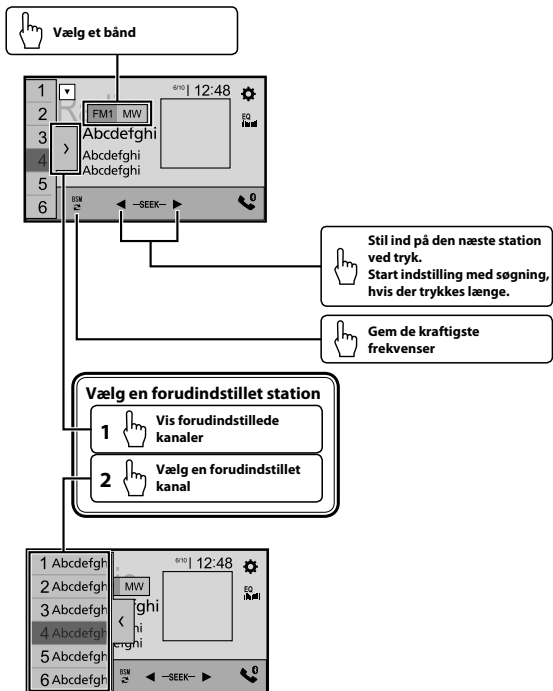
Vælg et bånd

1
2
3
4
5
6
FM1 MW
6/10 12:48
Abcdefghi
Abcdefghi
Abcdefghi
EQ
BSM
◄ –SEEK– ►

Stil ind på den næste station ved tryk.
Start indstilling med søgning, hvis der trykkes længe.

Gem de kraftigste frekvenser

Vælg en forudindstillet station
1 Vis forudindstillede kanaler
2 Vælg en forudindstillet kanal

1 Abcdefgh
2 Abcdefgh
3 Abcdefgh
4 Abcdefgh
5 Abcdefgh
6 Abcdefgh
MW
6/10 12:48
fghi
EQ
BSM
◄ –SEEK– ►